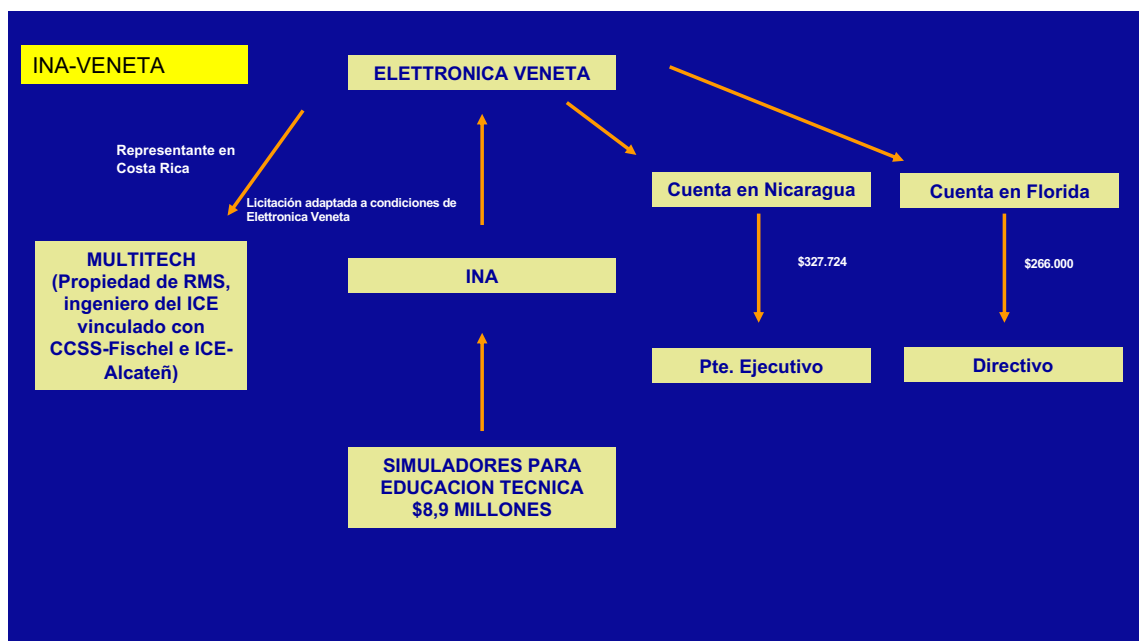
INA-VENETA

ELETTRONICA VENETA

Representante en Costa Rica

Licitación adaptada a condiciones de Elettronica Veneta

Cuenta en Nicaragua

Cuenta en Florida

MULTITECH (Propiedad de RMS, ingeniero del ICE vinculado con CCSS-Fischel e ICE-Alcateñ)

INA

$327.724

$266.000

Pte. Ejecutivo

Directivo

SIMULADORES PARA EDUCACION TECNICA $8,9 MILLONES